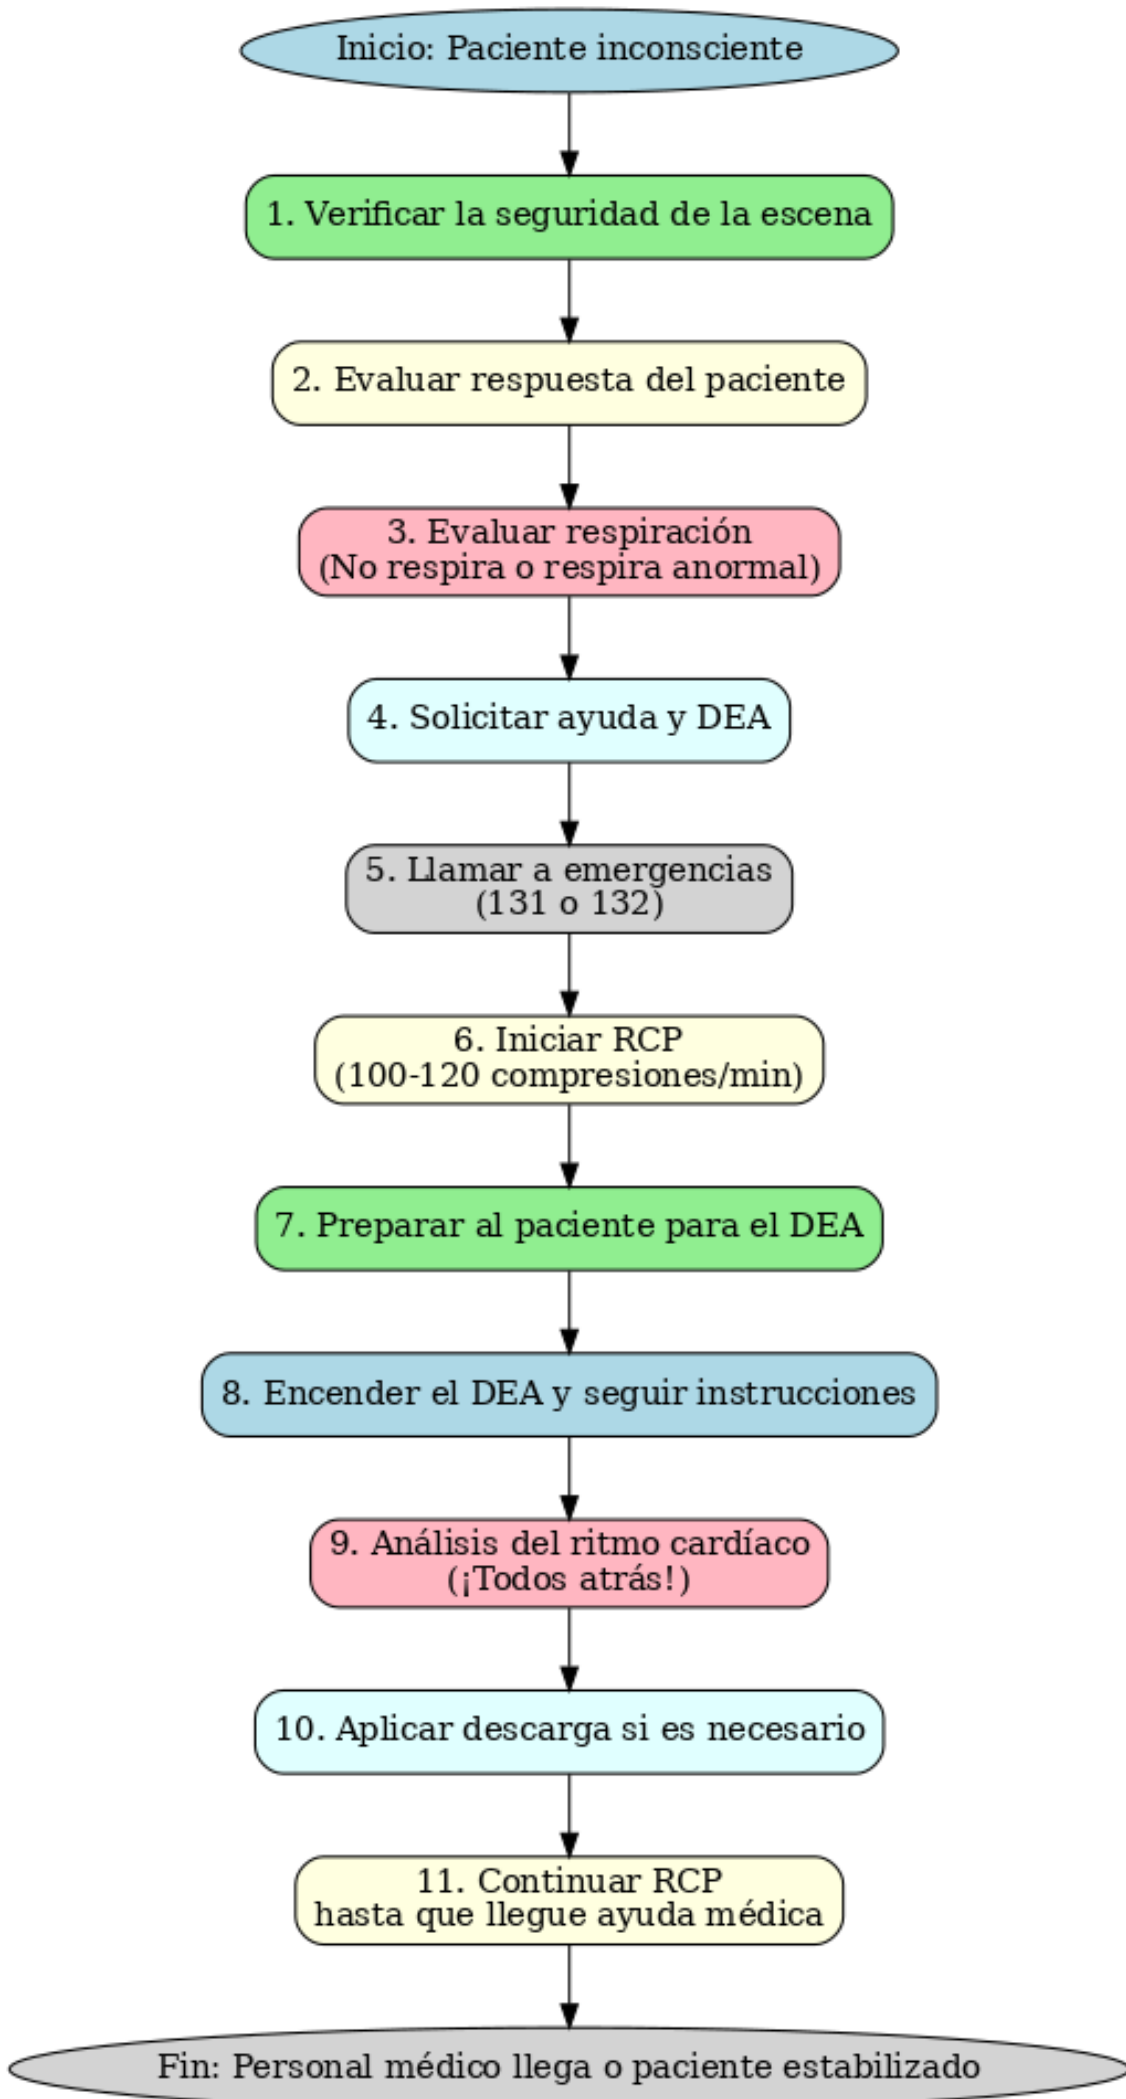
Inicio: Paciente inconsciente

1. Verificar la seguridad de la escena

2. Evaluar respuesta del paciente

3. Evaluar respiración
(No respira o respira anormal)

4. Solicitar ayuda y DEA

5. Llamar a emergencias
(131 o 132)

6. Iniciar RCP
(100-120 compresiones/min)

7. Preparar al paciente para el DEA

8. Encender el DEA y seguir instrucciones

9. Análisis del ritmo cardíaco
(¡Todos atrás!)

10. Aplicar descarga si es necesario

11. Continuar RCP
hasta que llegue ayuda médica

Fin: Personal médico llega o paciente estabilizado